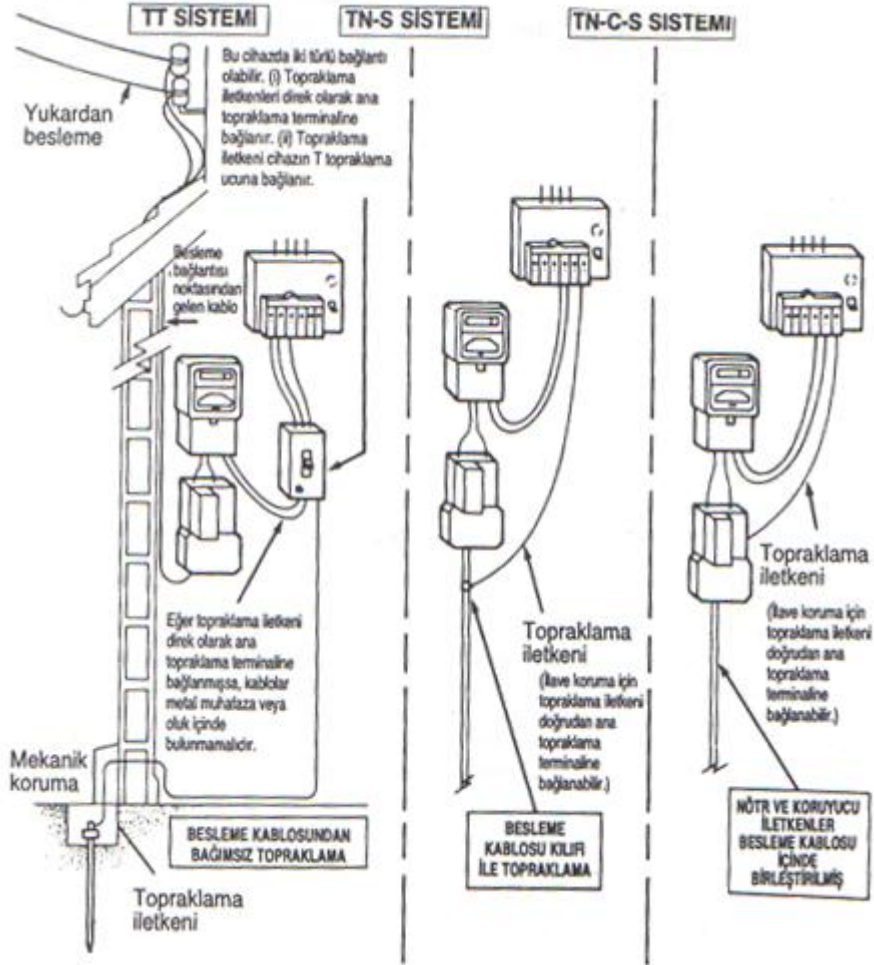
TT SİSTEMİ

TN-S SİSTEMİ

TN-C-S SİSTEMİ

Yukardan besleme

Bu cihazda iki türlü bağlantı olabilir. (i) Topraklama iletkenleri direk olarak ana topraklama terminaline bağlanır. (ii) Topraklama iletkeni cihazın T topraklama ucuna bağlanır.

Besleme bağlantısı noktasından gelen kablo

Eğer topraklama iletkeni direk olarak ana topraklama terminaline bağlanmışsa, kablolar metal muhafaza veya oluk içinde bulunmamalıdır.

Mekanik koruma

BESLEME KABLOSUNDAN BAĞIMSIZ TOPRAKLAMA

Topraklama iletkeni

Topraklama iletkeni

(İlave koruma için topraklama iletkeni doğrudan ana topraklama terminaline bağlanabilir.)

BESLEME KABLOSU KILIFI İLE TOPRAKLAMA

Topraklama iletkeni

(İlave koruma için topraklama iletkeni doğrudan ana topraklama terminaline bağlanabilir.)

NÖTR VE KORUYUCU İLETKENLER BESLEME KABLOSU İÇİNDE BİRLEŞTİRİLMİŞ